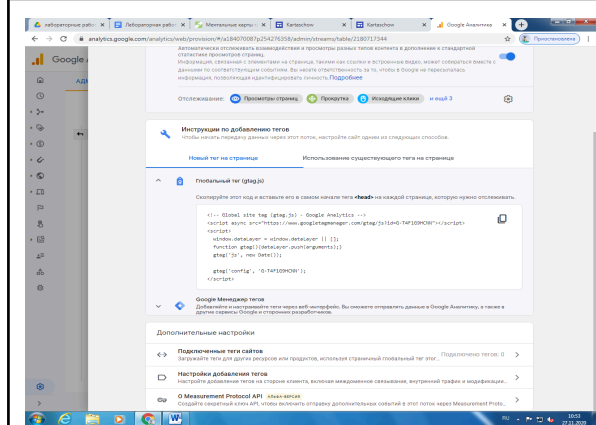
Лабораторные рабо... | Лабораторная рабо... | Меню... | Kartaschov | Kartaschov | Google Аналитика

analytics.google.com/analytics/web/provision/#/a184070087p254276358/admin/streams/table/2180717344

Приостановлена

Google A

Автоматически отслеживать взаимодействия и просмотры разных типов контента в дополнение к стандартной статистике просмотров страниц.
Информация, связанная с элементами на странице, такими как ссылки и встроенные видео, может собираться вместе с данными по соответствующим событиям. Вы несете ответственность за то, чтобы в Google не передавалась информация, позволяющая идентифицировать личность. Подробнее

Отслеживание: Просмотры страниц | Прокрутка | Исходящие клики | и ещё 3

Инструкции по добавлению тегов
Чтобы начать передачу данных через этот поток, настройте сайт одним из следующих способов.

Новый тег на странице | Использование существующего тега на странице

Глобальный тег (gtag.js)

Скопируйте этот код и вставьте его в самом начале тега <head> на каждой странице, которую нужно отслеживать.

<!-- Global site tag (gtag.js) - Google Analytics -->
<script async src="https://www.googletagmanager.com/gtag/js?id=G-T4F1D9MCRN"></script>
<script>
  window.dataLayer = window.dataLayer || [];
  function gtag(){dataLayer.push(arguments);}
  gtag('js', new Date());

  gtag('config', 'G-T4F1D9MCRN');
</script>

Google Менеджер тегов
Добавляйте и настраивайте теги через веб-интерфейс. Вы сможете отправлять данные в Google Аналитику, а также в другие сервисы Google и сторонних разработчиков.

Дополнительные настройки

Подключенные теги сайтов
Загружайте теги для других ресурсов или продуктов, используя страничный глобальный тег этог... | Подключено тегов: 0

Настройки добавления тегов
Настройте добавление тегов на стороне клиента, включая междоменное связывание, внутренний трафик и модификацию...

О Measurement Protocol API АЛЬФА-ВЕРСИЯ
Создайте секретный ключ API, чтобы включить отправку дополнительных событий в этот поток через Measurement Proto...

RU 10:53 27.11.2020